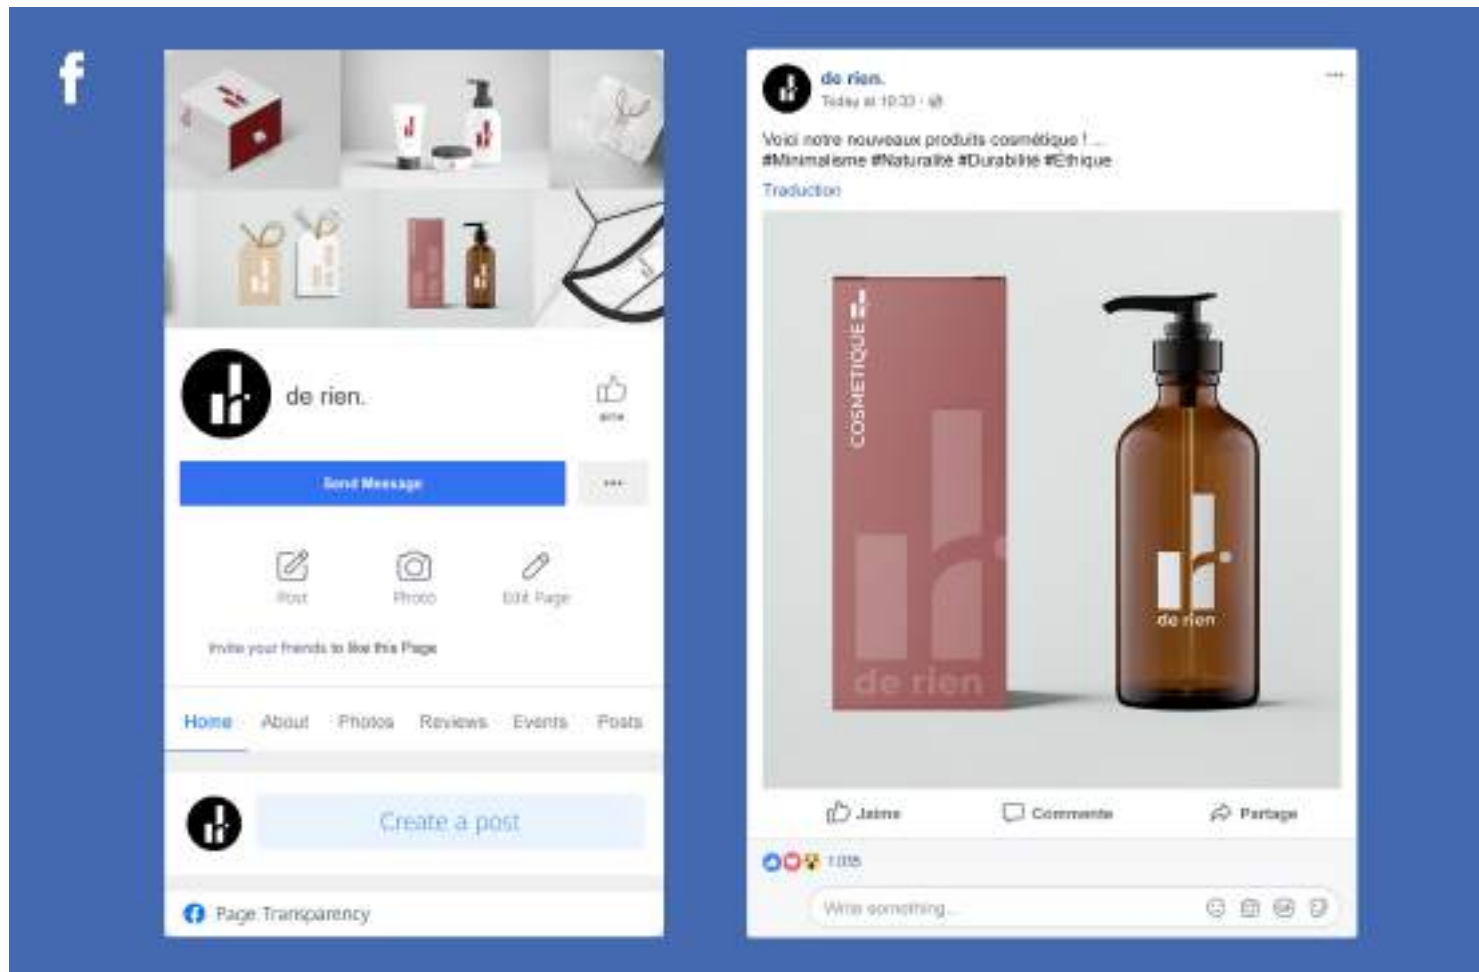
f

de rien.

Like

Send Message

•••

Post

Photo

Edit Page

Invite your friends to like this Page

Home About Photos Reviews Events Posts

Create a post

Page Transparency

de rien.
Today at 10:33 · 

•••

Voici notre nouveaux produits cosmétique ! ...
#Minimalisme #Naturalité #Durabilité #Ethique

Traduction

COSMETIQUE

de rien

de rien

Jaime

Commente

Partage

1 035

Write something...